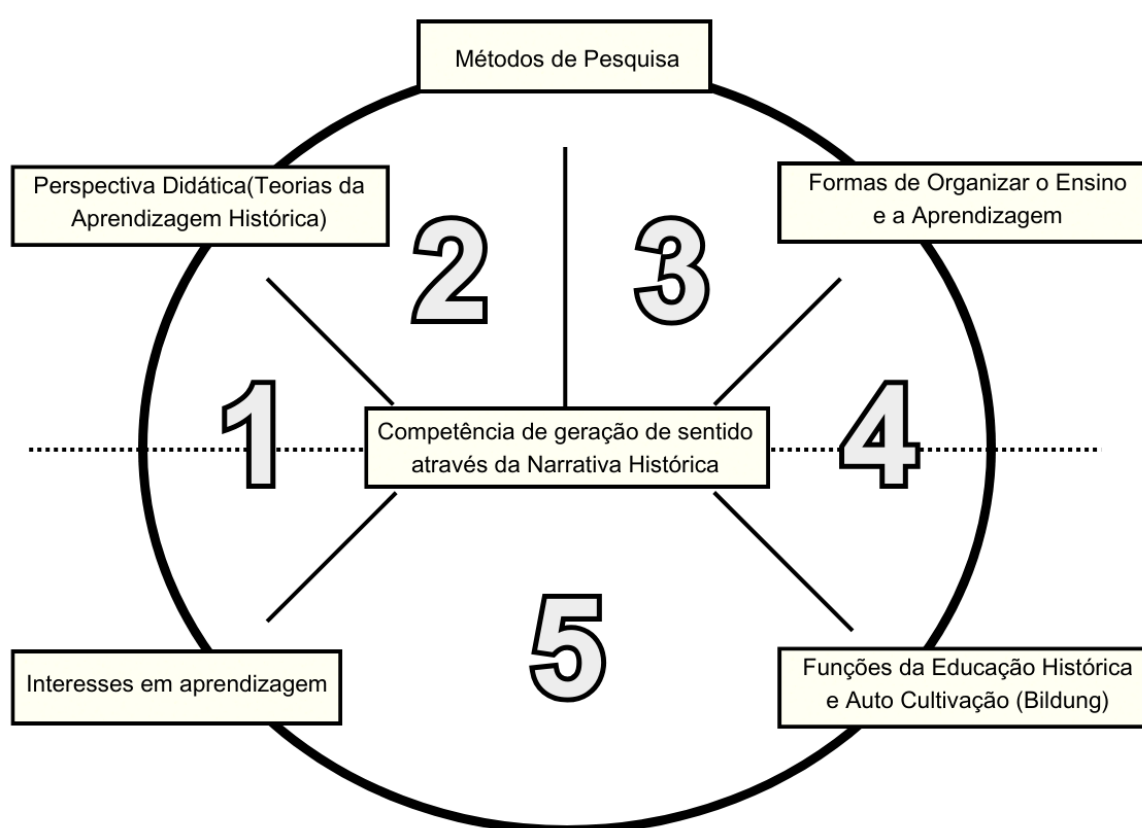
Métodos de Pesquisa

Perspectiva Didática(Teorias da Aprendizagem Histórica)

Formas de Organizar o Ensino e a Aprendizagem

2

3

1

Competência de geração de sentido através da Narrativa Histórica

4

5

Interesses em aprendizagem

Funções da Educação Histórica e Auto Cultivação (Bildung)